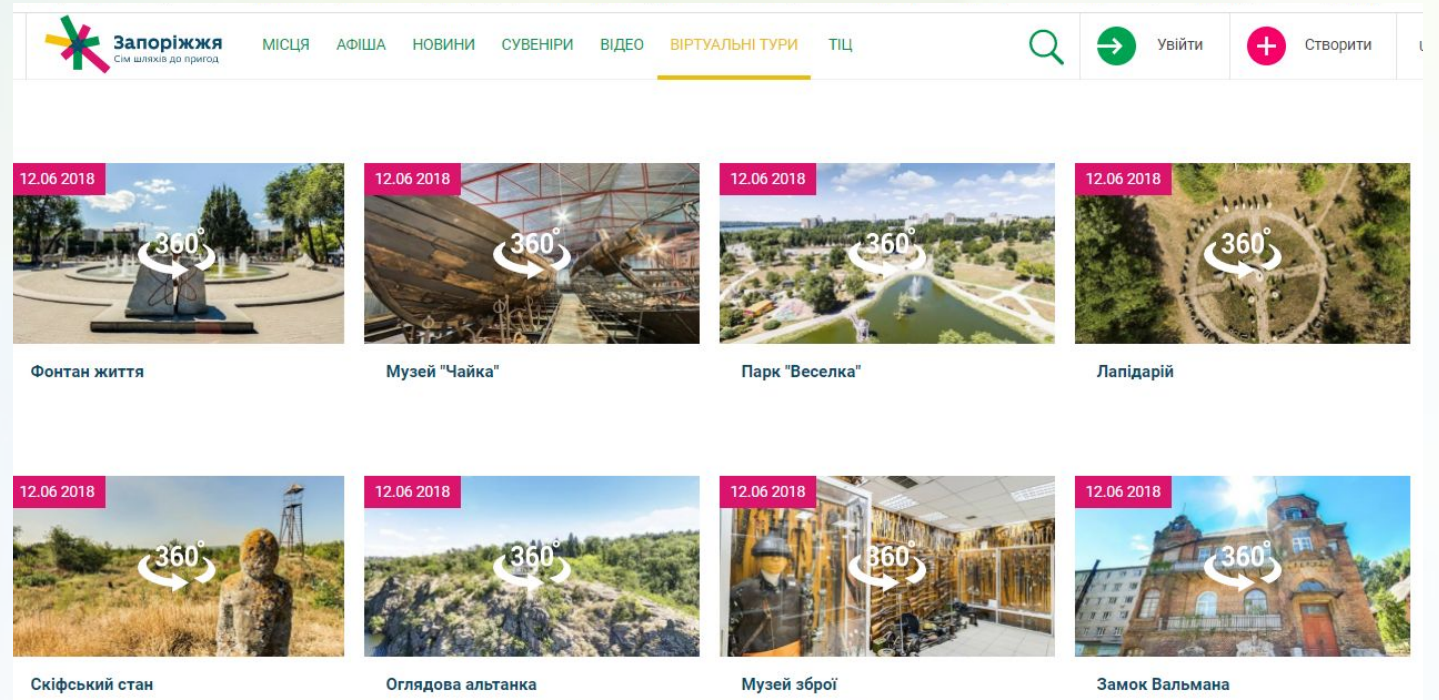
Запоріжжя
Сім шляхів до пригод

МІСЦЯ АФІША НОВИНИ СУВЕНІРИ ВІДЕО ВІРТУАЛЬНІ ТУРИ ТІЦ

Увійти

Створити

12.06 2018
360°
Фонтан життя

12.06 2018
360°
Музей "Чайка"

12.06 2018
360°
Парк "Веселка"

12.06 2018
360°
Лапідарій

12.06 2018
360°
Скіфський стан

12.06 2018
360°
Оглядова альтанка

12.06 2018
360°
Музей зброї

12.06 2018
360°
Замок Вальмана